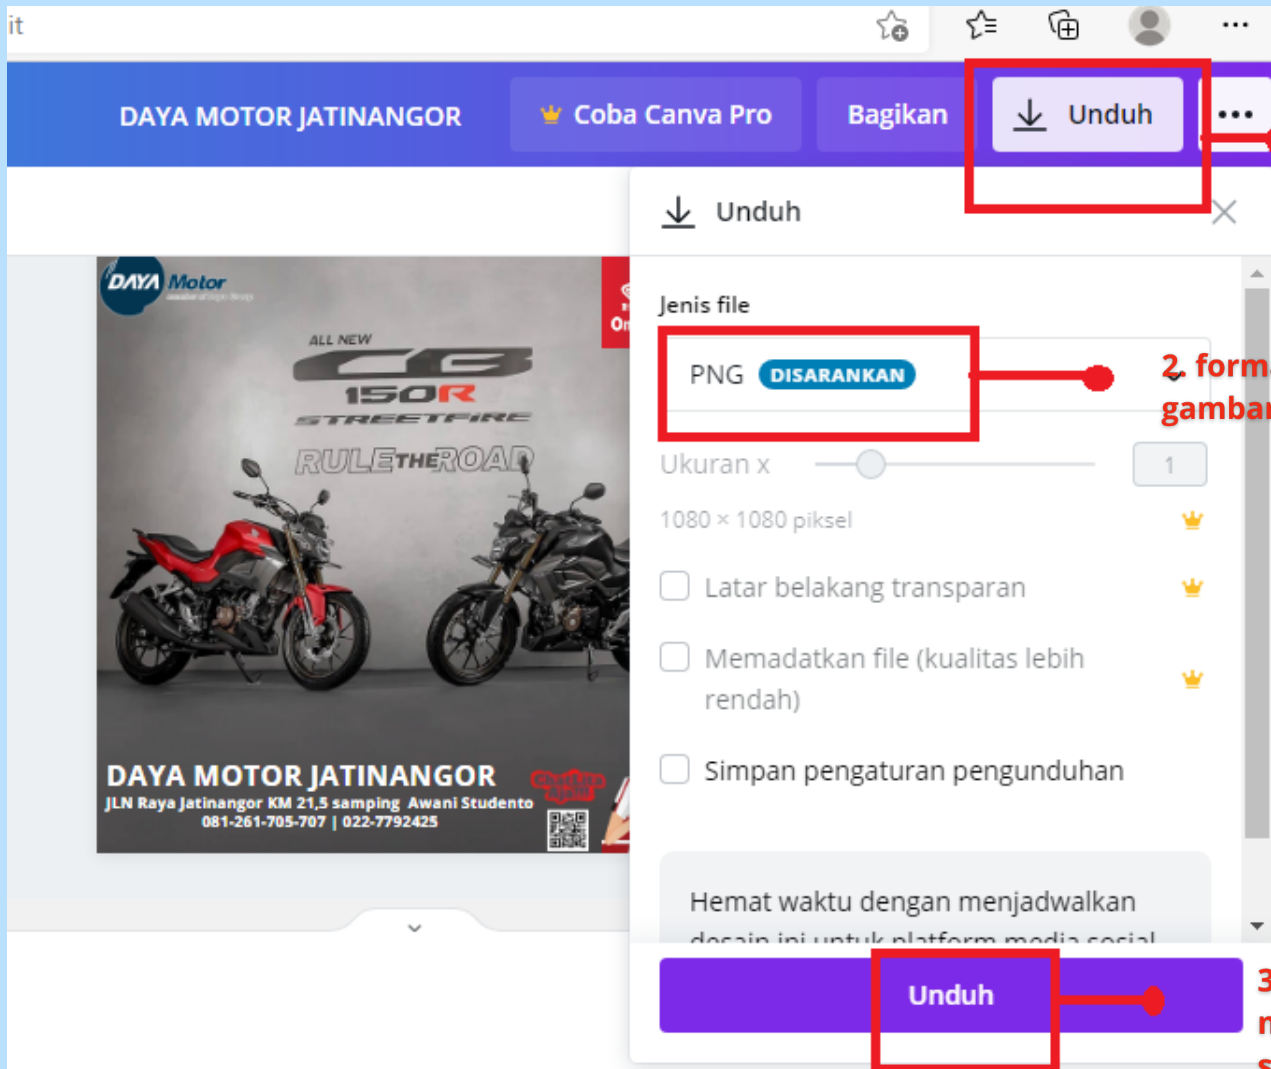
it

DAYA MOTOR JATINANGOR

Coba Canva Pro

Bagikan

Unduh

•••

Unduh

Jenis file

PNG DISARANKAN

2. form
gambar

Ukuran x

1

1080 × 1080 piksel

Latar belakang transparan

Memadatkan file (kualitas lebih rendah)

Simpan pengaturan pengunduhan

Hemat waktu dengan menjadwalkan
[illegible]

Unduh

3
n
s

DAYA Motor

ALL NEW
CB
150R
STREETFIRE
RULE THE ROAD

DAYA MOTOR JATINANGOR
JLN Raya Jatinangor KM 21,5 samping Awani Studento
081-261-705-707 | 022-7792425